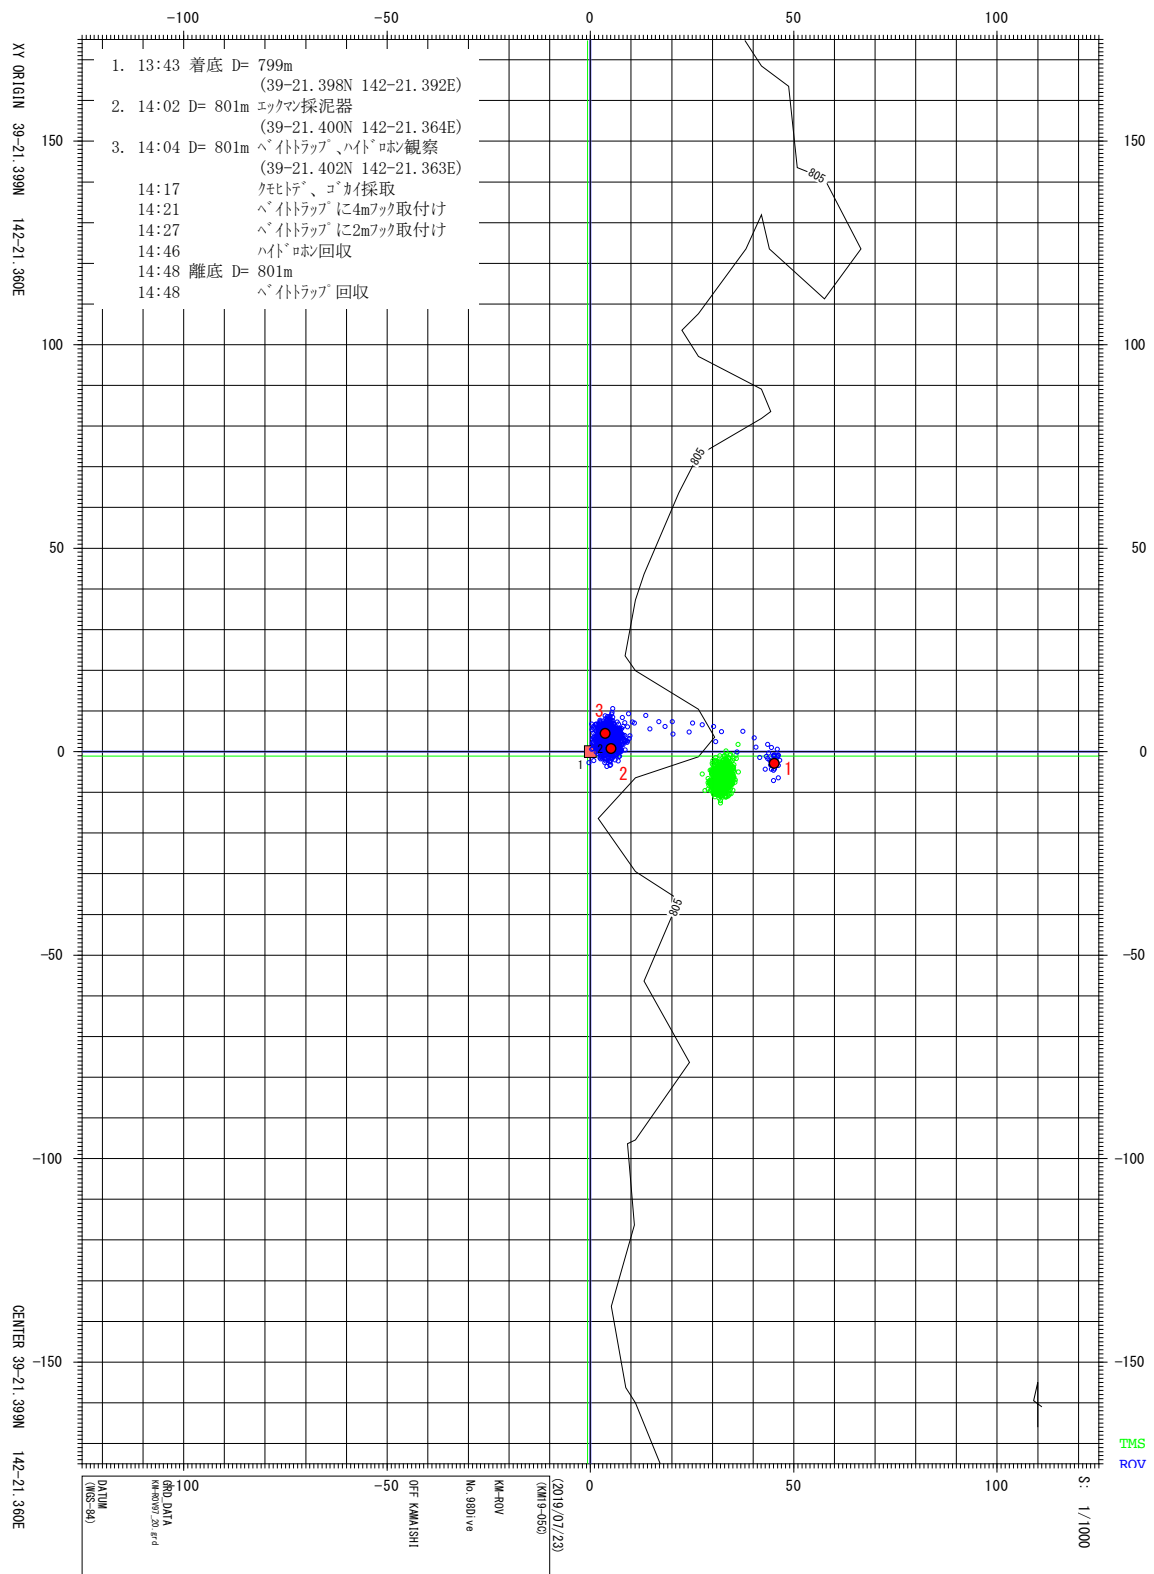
−100 −50 0 50 100

XY ORIGIN 39−21.399N 142−21.360E

1. 13:43 着底 D= 799m
(39−21.398N 142−21.392E)
2. 14:02 D= 801m ｴｯｸﾏﾝ採泥器
(39−21.400N 142−21.364E)
3. 14:04 D= 801m ﾍﾞｲﾄﾄﾗｯﾌﾟ､ﾊｲﾄﾞﾛﾎﾝ観察
(39−21.402N 142−21.363E)
14:17 ｸﾓﾋﾄﾃﾞ、ｺﾞｶｲ採取
14:21 ﾍﾞｲﾄﾄﾗｯﾌﾟに4mﾌｯｸ取付け
14:27 ﾍﾞｲﾄﾄﾗｯﾌﾟに2mﾌｯｸ取付け
14:46 ﾊｲﾄﾞﾛﾎﾝ回収
14:48 離底 D= 801m
14:48 ﾍﾞｲﾄﾄﾗｯﾌﾟ回収

150 150
805
100 100
805
50 50
3
0 0
1 2 1
805
−50 −50
−100 −100
−150 −150

CENTER 39−21.399N 142−21.360E

TMS
ROV

DATUM (WGS−84)
GRD DATA KM-ROV07_20.grd
−100 −50 0 50 100
OFF KAMAISHI
No.98Dive
KM-ROV
(KM19-05C)
(2019/07/23)
S: 1/1000